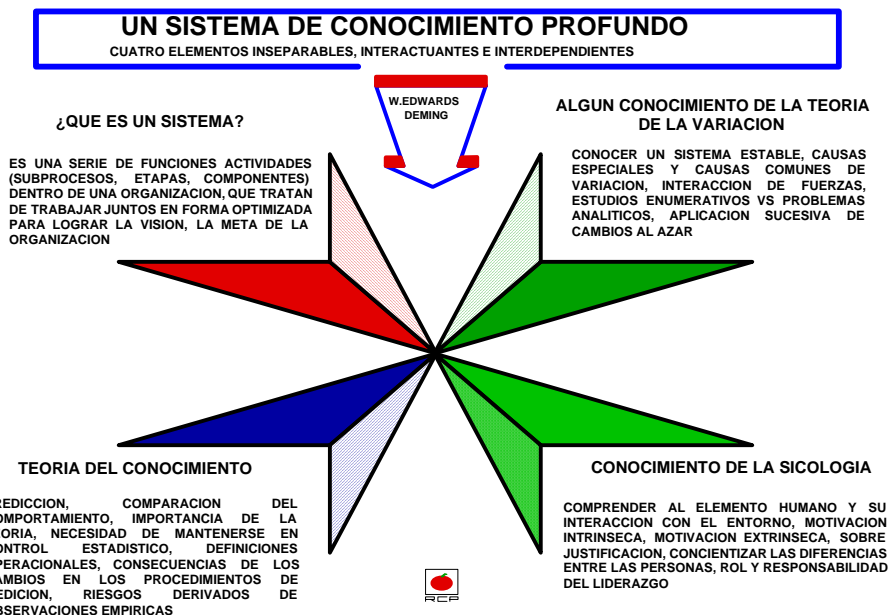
UN SISTEMA DE CONOCIMIENTO PROFUNDO
CUATRO ELEMENTOS INSEPARABLES, INTERACTUANTES E INTERDEPENDIENTES

W.EDWARDS DEMING

¿QUE ES UN SISTEMA?

ES UNA SERIE DE FUNCIONES ACTIVIDADES (SUBPROCESOS, ETAPAS, COMPONENTES) DENTRO DE UNA ORGANIZACION, QUE TRATAN DE TRABAJAR JUNTOS EN FORMA OPTIMIZADA PARA LOGRAR LA VISION, LA META DE LA ORGANIZACION

ALGUN CONOCIMIENTO DE LA TEORIA DE LA VARIACION

CONOCER UN SISTEMA ESTABLE, CAUSAS ESPECIALES Y CAUSAS COMUNES DE VARIACION, INTERACCION DE FUERZAS, ESTUDIOS ENUMERATIVOS VS PROBLEMAS ANALITICOS, APLICACION SUCESIVA DE CAMBIOS AL AZAR

TEORIA DEL CONOCIMIENTO

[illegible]REDICCION, COMPARACION DEL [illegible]OMPORTAMIENTO, IMPORTANCIA DE LA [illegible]ORIA, NECESIDAD DE MANTENERSE EN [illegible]ONTROL ESTADISTICO, DEFINICIONES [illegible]PERACIONALES, CONSECUENCIAS DE LOS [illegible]AMBIOS EN LOS PROCEDIMIENTOS DE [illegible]EDICION, RIESGOS DERIVADOS DE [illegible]BSERVACIONES EMPIRICAS

CONOCIMIENTO DE LA SICOLOGIA

COMPRENDER AL ELEMENTO HUMANO Y SU INTERACCION CON EL ENTORNO, MOTIVACION INTRINSECA, MOTIVACION EXTRINSECA, SOBRE JUSTIFICACION, CONCIENTIZAR LAS DIFERENCIAS ENTRE LAS PERSONAS, ROL Y RESPONSABILIDAD DEL LIDERAZGO

RCP